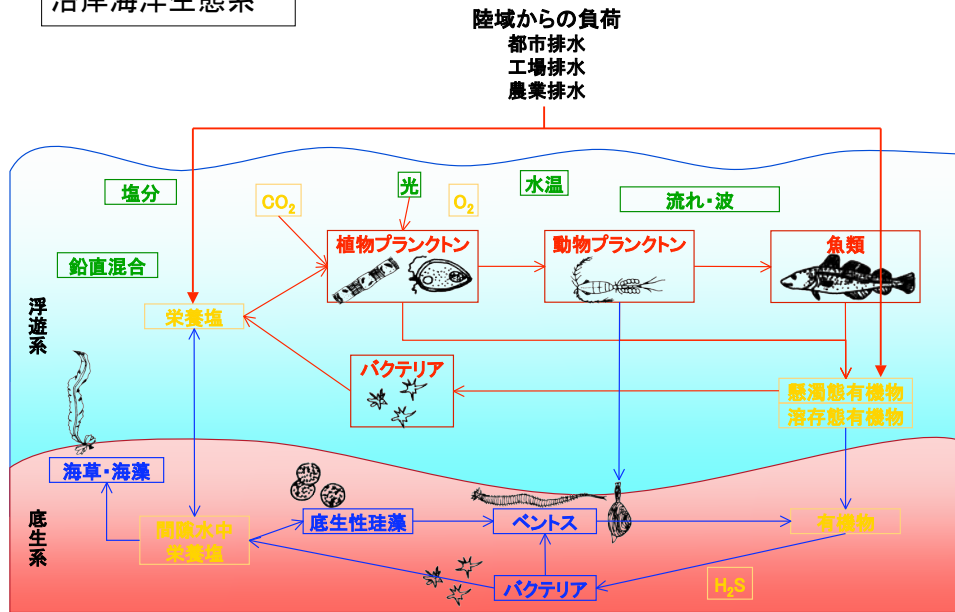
沿岸海洋生態系

陸域からの負荷
都市排水
工場排水
農業排水

塩分

$CO_2$

光

$O_2$

水温

流れ・波

鉛直混合

植物プランクトン

動物プランクトン

魚類

浮遊系

栄養塩

バクテリア

懸濁態有機物
溶存態有機物

海草・海藻

底生系

間隙水中
栄養塩

底生性珪藻

ベントス

有機物

バクテリア

$H_2S$